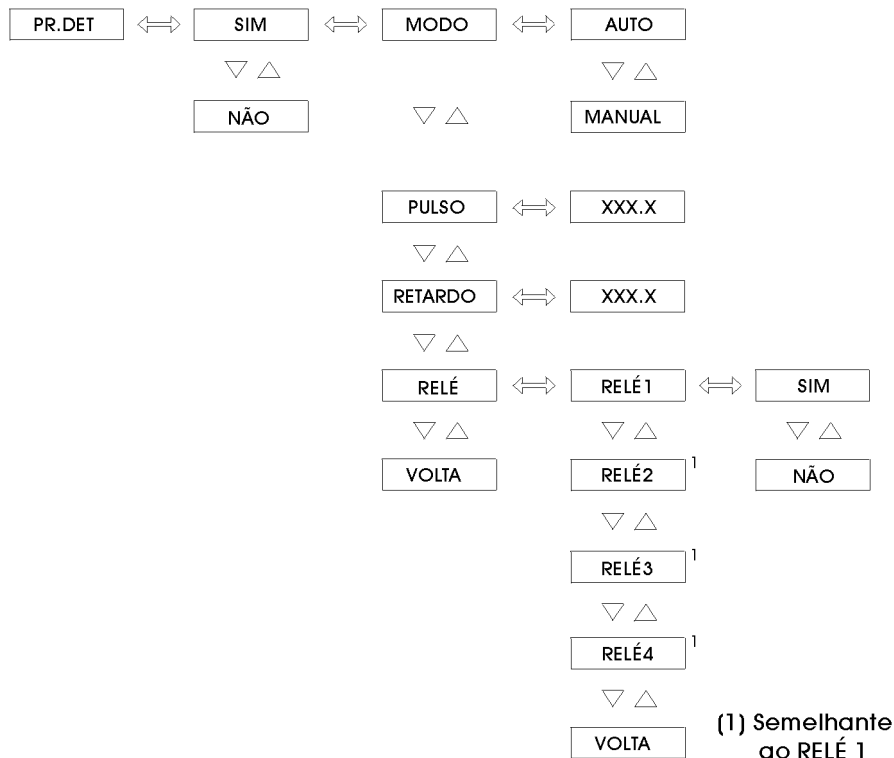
PR.DET ⟺ SIM ⟺ MODO ⟺ AUTO

▽ △ ▽ △

NÃO ▽ △ MANUAL

PULSO ⟺ XXX.X

▽ △

RETARDO ⟺ XXX.X

▽ △

RELÉ ⟺ RELÉ 1 ⟺ SIM

▽ △ ▽ △ ▽ △

VOLTA RELÉ2$^1$ NÃO

▽ △

RELÉ3$^1$

▽ △

RELÉ4$^1$

▽ △

VOLTA

(1) Semelhante ao RELÉ 1